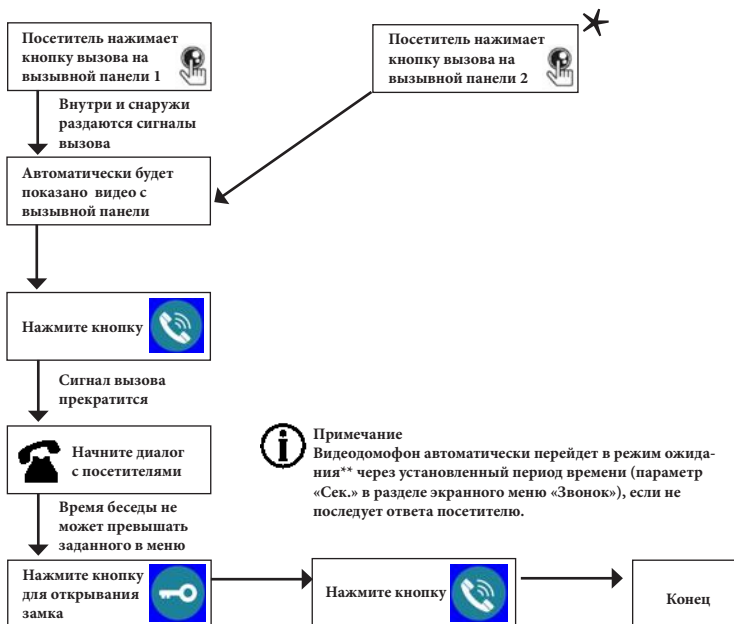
Посетитель нажимает кнопку вызова на вызывной панели 1

Посетитель нажимает кнопку вызова на вызывной панели 2

*

Внутри и снаружи раздаются сигналы вызова

Автоматически будет показано видео с вызывной панели

Нажмите кнопку

Сигнал вызова прекратится

Начните диалог с посетителями

Время беседы не может превышать заданного в меню

Примечание
Видеодомофон автоматически перейдет в режим ожидания** через установленный период времени (параметр «Сек.» в разделе экранного меню «Звонок»), если не последует ответа посетителю.

Нажмите кнопку для открывания замка

Нажмите кнопку

Конец